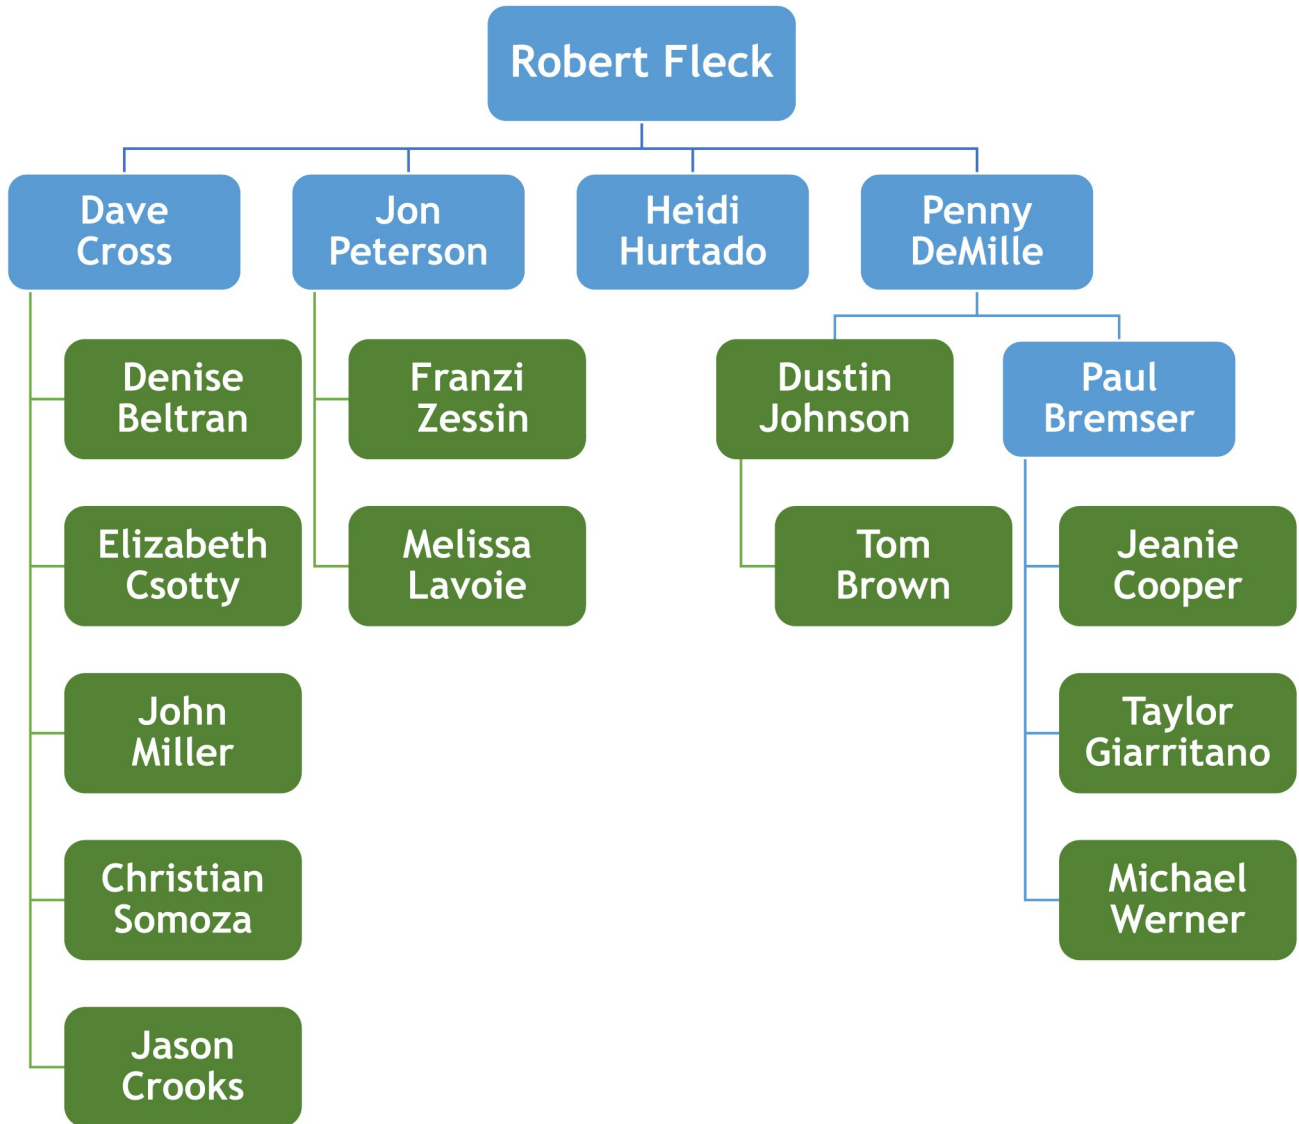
Robert Fleck

Dave Cross

Jon Peterson

Heidi Hurtado

Penny DeMille

Denise Beltran

Elizabeth Csotty

John Miller

Christian Somoza

Jason Crooks

Franzi Zessin

Melissa Lavoie

Dustin Johnson

Tom Brown

Paul Bremser

Jeanie Cooper

Taylor Giarritano

Michael Werner